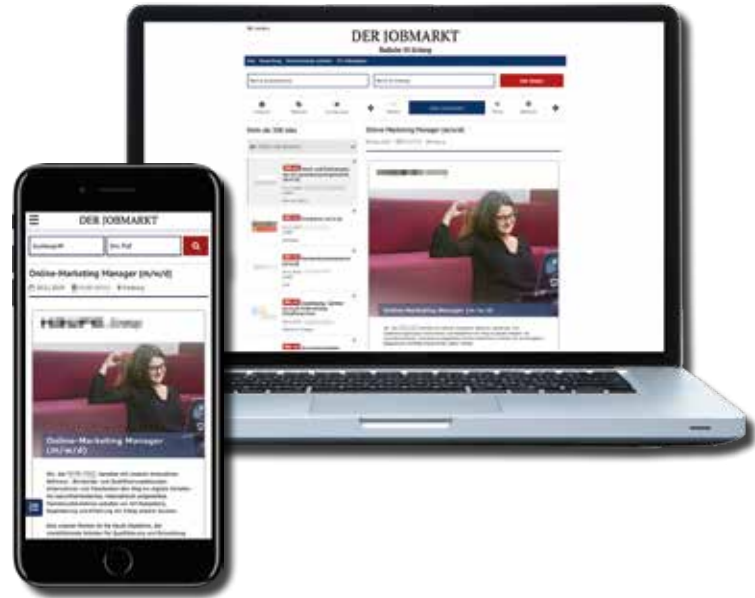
DER JOBMARKT

Badische Zeitung

Jobs suchen

Online-Marketing Manager (m/w/d)

Online-Marketing Manager (m/w/d)

DER JOBMARKT

Suchbegriff

Ort, PLZ

Online-Marketing Manager (m/w/d)

Freiburg

HAUFE. Group

Online-Marketing Manager (m/w/d)

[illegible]